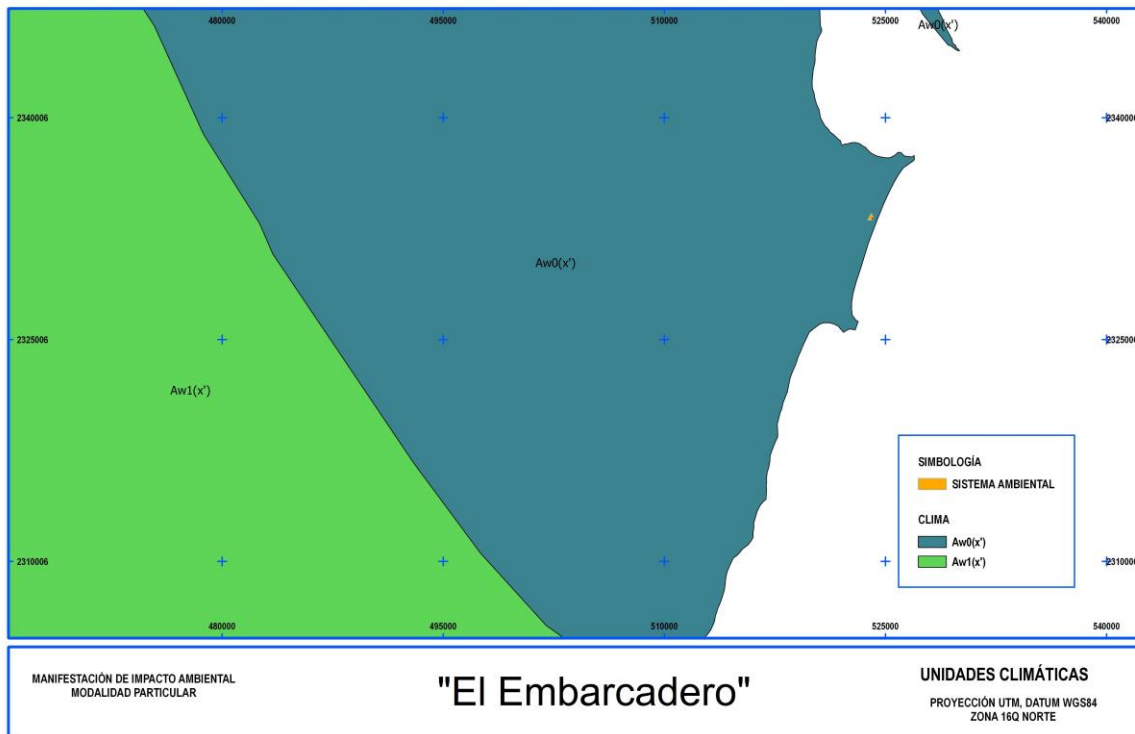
480000
495000
510000
525000
540000
Aw0(x')

2340006
2340000

Aw0(x')

2325006
2325000

Aw1(x')

SIMBOLOGÍA
SISTEMA AMBIENTAL
CLIMA
Aw0(x')
Aw1(x')

2310006
2310000

480000
495000
510000
525000
540000

MANIFESTACIÓN DE IMPACTO AMBIENTAL
MODALIDAD PARTICULAR

"El Embarcadero"

UNIDADES CLIMÁTICAS
PROYECCIÓN UTM, DATUM WGS84
ZONA 16Q NORTE